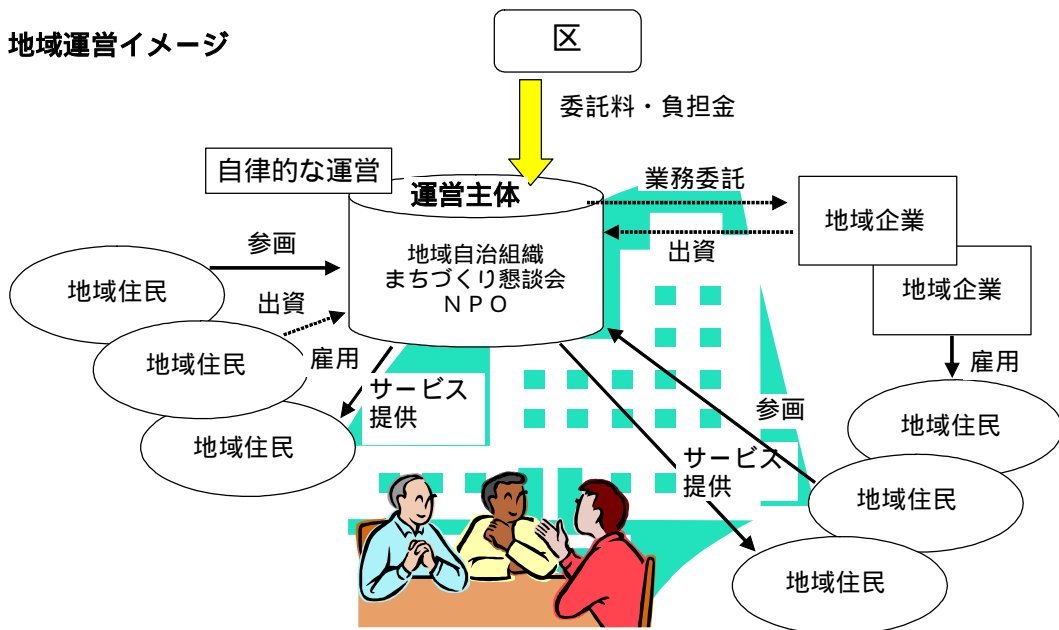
地域運営イメージ

区

委託料・負担金

自律的な運営

運営主体

地域自治組織
まちづくり懇談会
NPO

業務委託

出資

地域企業

地域企業

参画

出資

地域住民

地域住民

地域住民

雇用

サービス提供

サービス提供

参画

雇用

地域住民

地域住民

地域住民